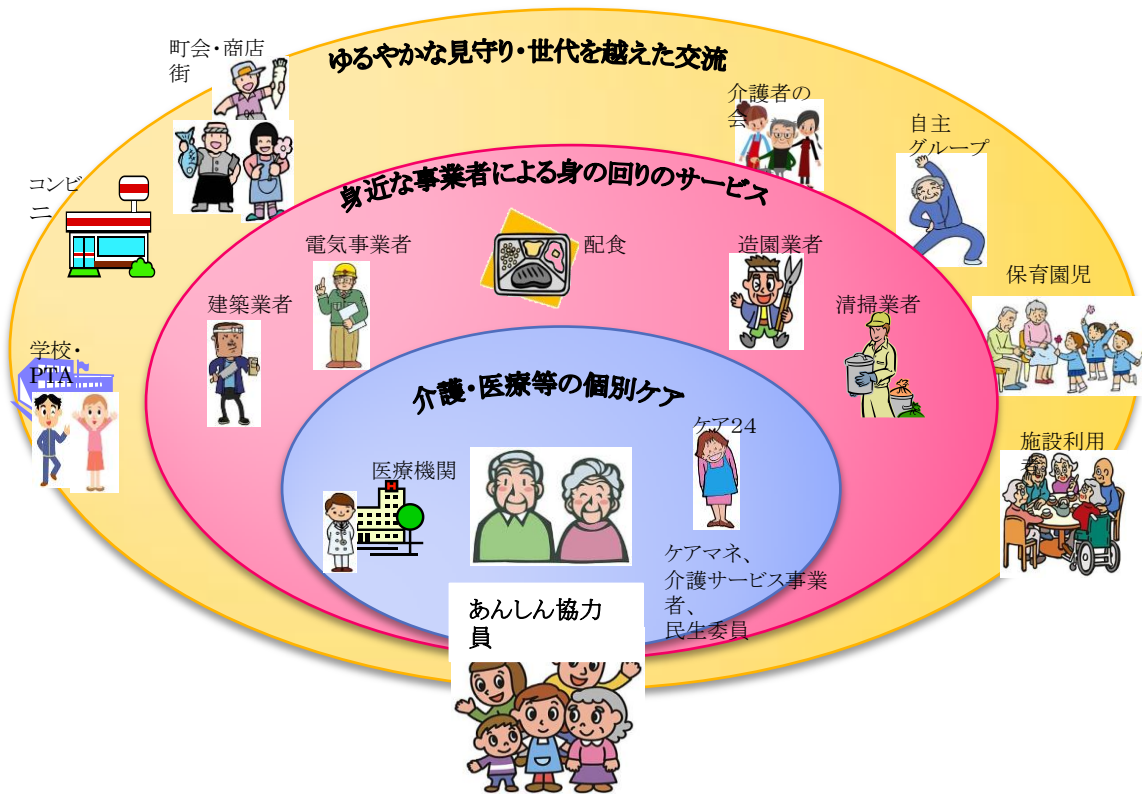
町会・商店街

ゆるやかな見守り・世代を越えた交流

介護者の会

自主グループ

コンビニ

身近な事業者による身の回りのサービス

電気事業者

配食

造園業者

建築業者

清掃業者

保育園児

学校・PTA

介護・医療等の個別ケア

ケア24

医療機関

施設利用者

ケアマネ、介護サービス事業者、民生委員

あんしん協力員